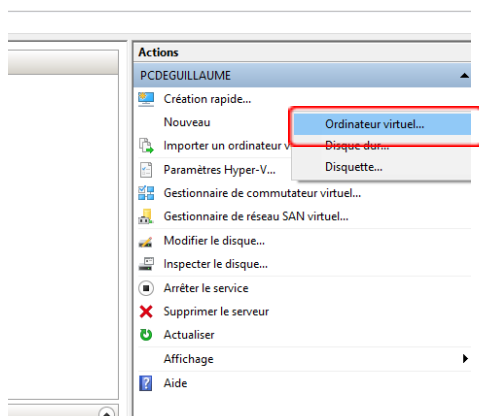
Actions

PCDEGUILLAUME

Création rapide...

Nouveau

Importer un ordinateur v

Paramètres Hyper-V...

Gestionnaire de commutateur virtuel...

Gestionnaire de réseau SAN virtuel...

Modifier le disque...

Inspecter le disque...

Arrêter le service

Supprimer le serveur

Actualiser

Affichage

Aide

Ordinateur virtuel...

Disque dur...

Disquette...